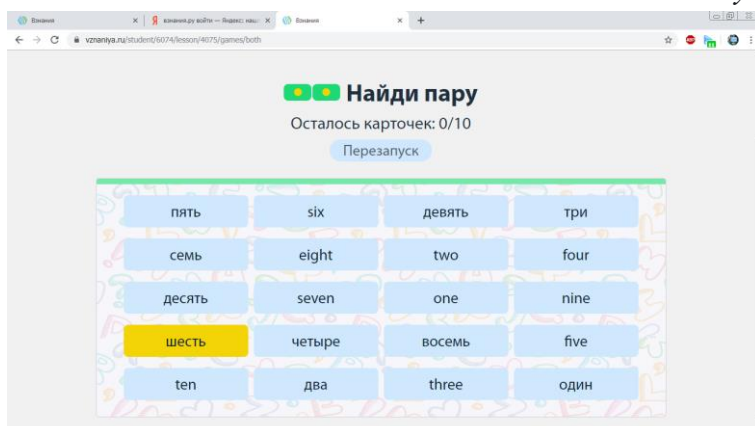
Взнания × | Я взнания.ру войти — Яндекс: нашл × | Взнания × +

vznaniya.ru/student/6074/lesson/4675/games/both

Найди пару

Осталось карточек: 0/10

Перезапуск

| пять | six | девять | три |
|---|---|---|---|
| семь | eight | two | four |
| десять | seven | one | nine |
| шесть | четыре | восемь | five |
| ten | два | three | один |